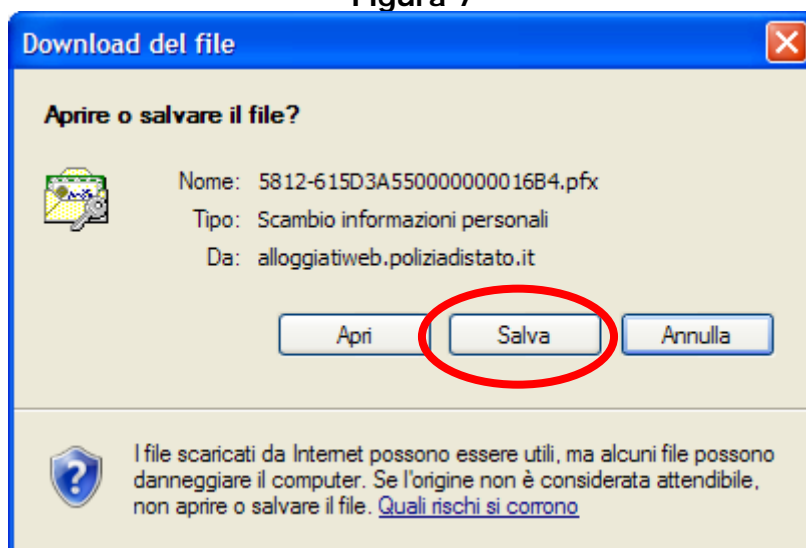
Figura 7

Download del file

Aprire o salvare il file?

Nome: 5812-615D3A550000000016B4.pfx
Tipo: Scambio informazioni personali
Da: alloggiatiweb.poliziadistato.it

Apri
Salva
Annulla

I file scaricati da Internet possono essere utili, ma alcuni file possono danneggiare il computer. Se l'origine non è considerata attendibile, non aprire o salvare il file. Quali rischi si corrono